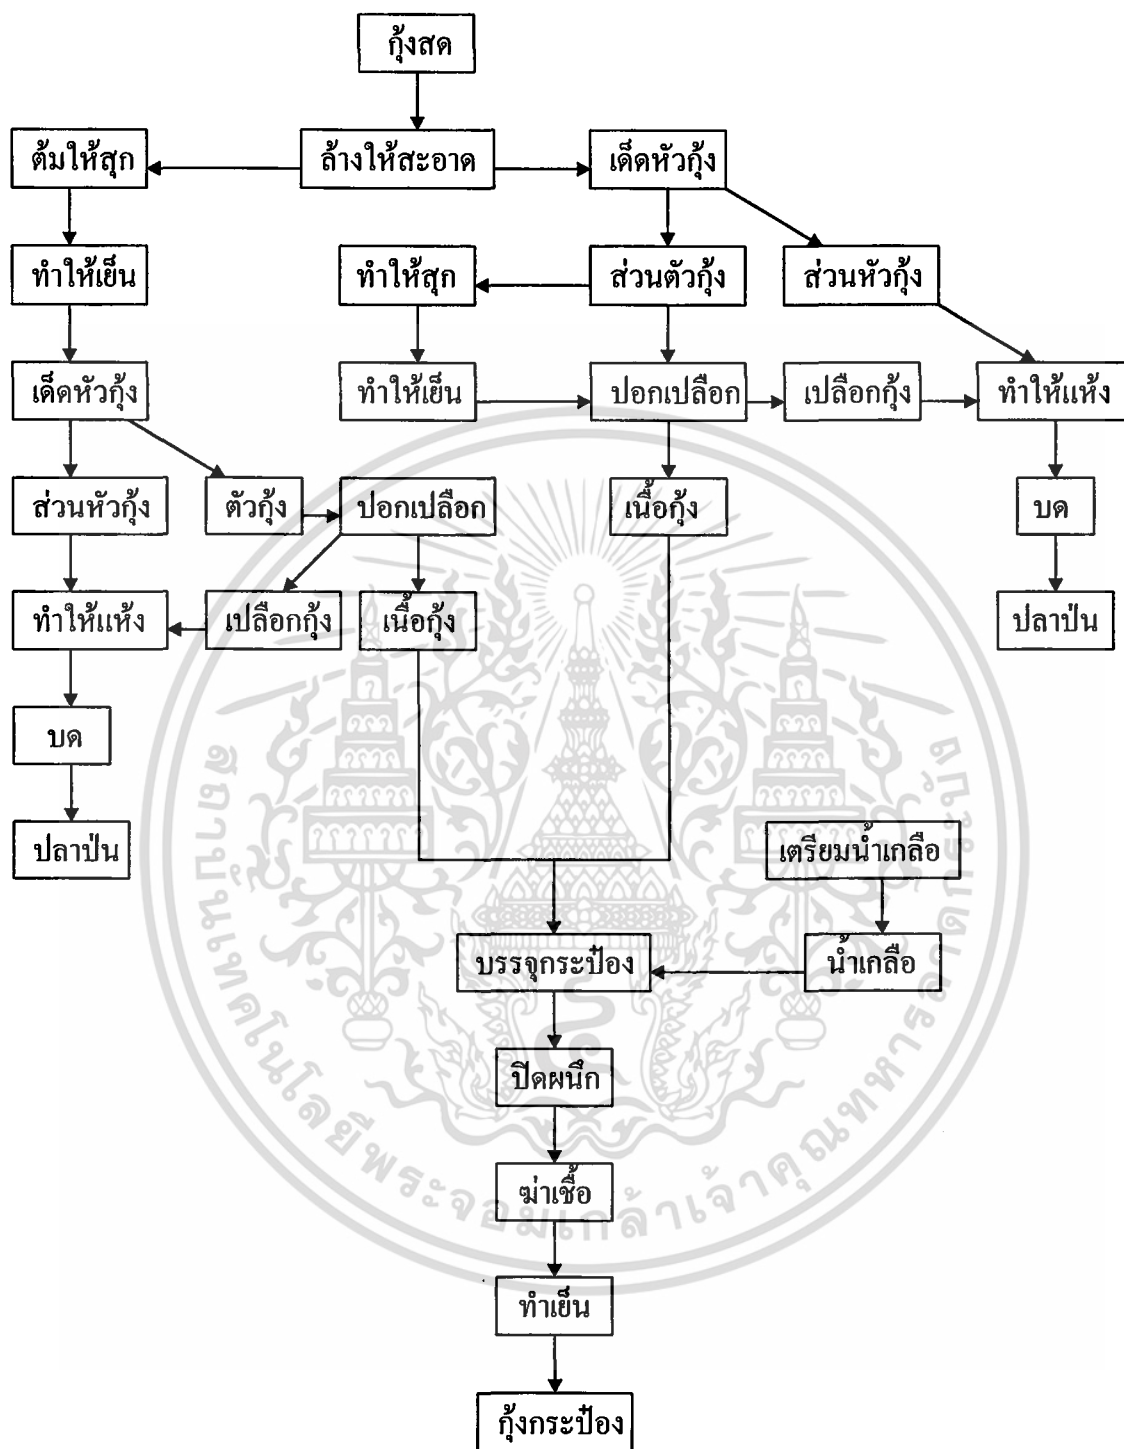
กุ้งสด

ต้มให้สุก

ล้างให้สะอาด

เด็ดหัวกุ้ง

ทำให้เย็น

ทำให้สุก

ส่วนตัวกุ้ง

ส่วนหัวกุ้ง

เด็ดหัวกุ้ง

ทำให้เย็น

ปอกเปลือก

เปลือกกุ้ง

ทำให้แห้ง

ส่วนหัวกุ้ง

ตัวกุ้ง

ปอกเปลือก

เนื้อกุ้ง

บด

ทำให้แห้ง

เปลือกกุ้ง

เนื้อกุ้ง

ปลาป่น

บด

ปลาป่น

เตรียมน้ำเกลือ

บรรจุกระป๋อง

น้ำเกลือ

ปิดผนึก

ฆ่าเชื้อ

ทำเย็น

กุ้งกระป๋อง

สถาบันเทคโนโลยีพระจอมเกล้าเจ้าคุณทหารลาดกระบัง